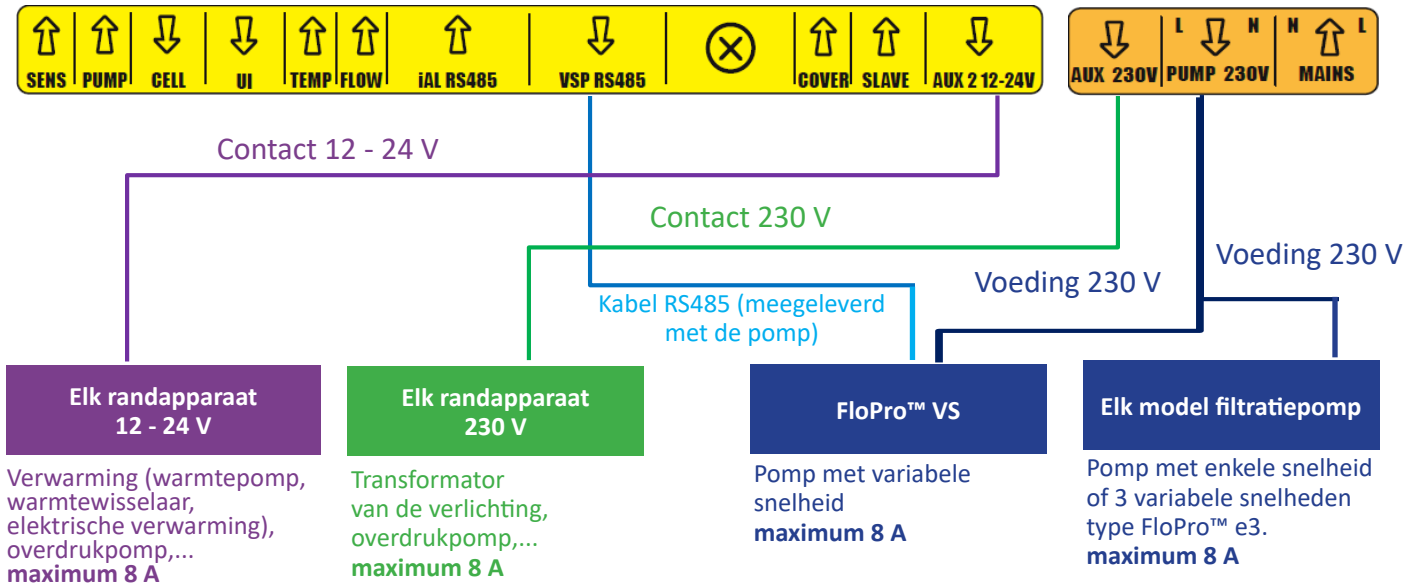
SENS PUMP CELL UI TEMP FLOW iAL RS485 VSP RS485 COVER SLAVE AUX 2 12-24V

AUX 230V L PUMP 230V N N MAINS L

Contact 12 - 24 V

Contact 230 V

Voeding 230 V

Voeding 230 V

Kabel RS485 (meegeleverd met de pomp)

Elk randapparaat 12 - 24 V

Verwarming (warmtepomp, warmtewisselaar, elektrische verwarming), overdrukpomp,...
maximum 8 A

Elk randapparaat 230 V

Transformator van de verlichting, overdrukpomp,...
maximum 8 A

FloPro™ VS

Pomp met variabele snelheid
maximum 8 A

Elk model filtratiepomp

Pomp met enkele snelheid of 3 variabele snelheden type FloPro™ e3.
maximum 8 A